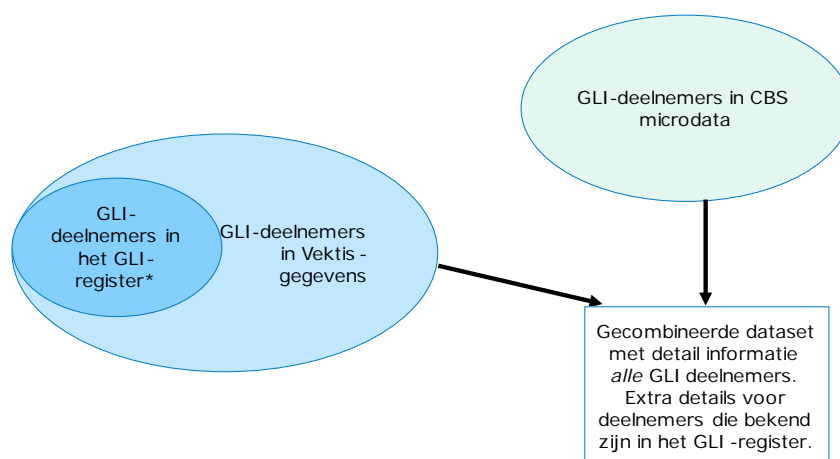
GLI-deelnemers in CBS microdata

GLI-deelnemers in het GLI-register*

GLI-deelnemers in Vektis - gegevens

Gecombineerde dataset met detail informatie *alle* GLI deelnemers. Extra details voor deelnemers die bekend zijn in het GLI -register.